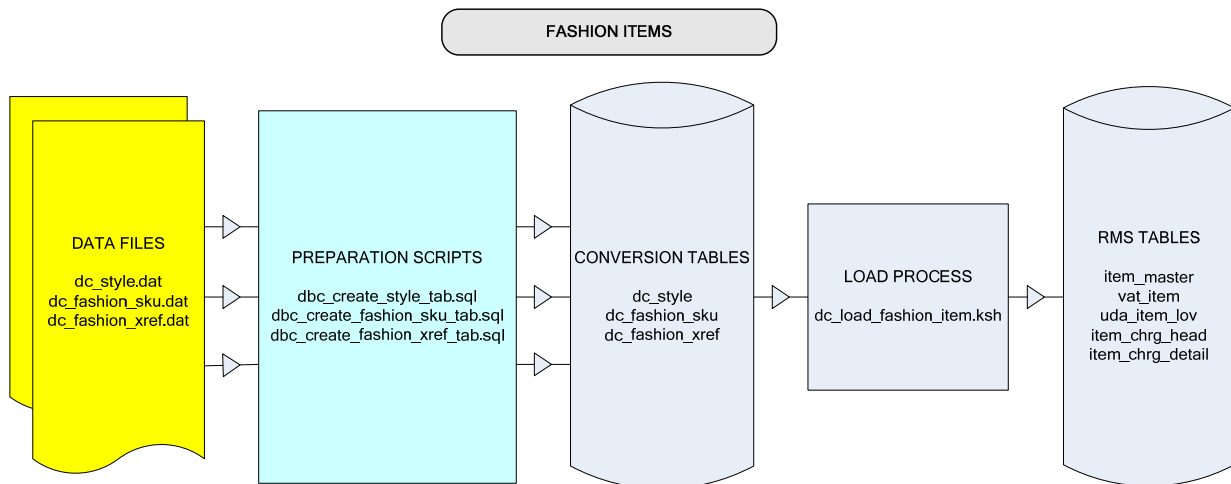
FASHION ITEMS

DATA FILES

dc_style.dat
dc_fashion_sku.dat
dc_fashion_xref.dat

PREPARATION SCRIPTS

dbc_create_style_tab.sql
dbc_create_fashion_sku_tab.sql
dbc_create_fashion_xref_tab.sql

CONVERSION TABLES

dc_style
dc_fashion_sku
dc_fashion_xref

LOAD PROCESS

dc_load_fashion_item.ksh

RMS TABLES

item_master
vat_item
uda_item_lov
item_chrg_head
item_chrg_detail